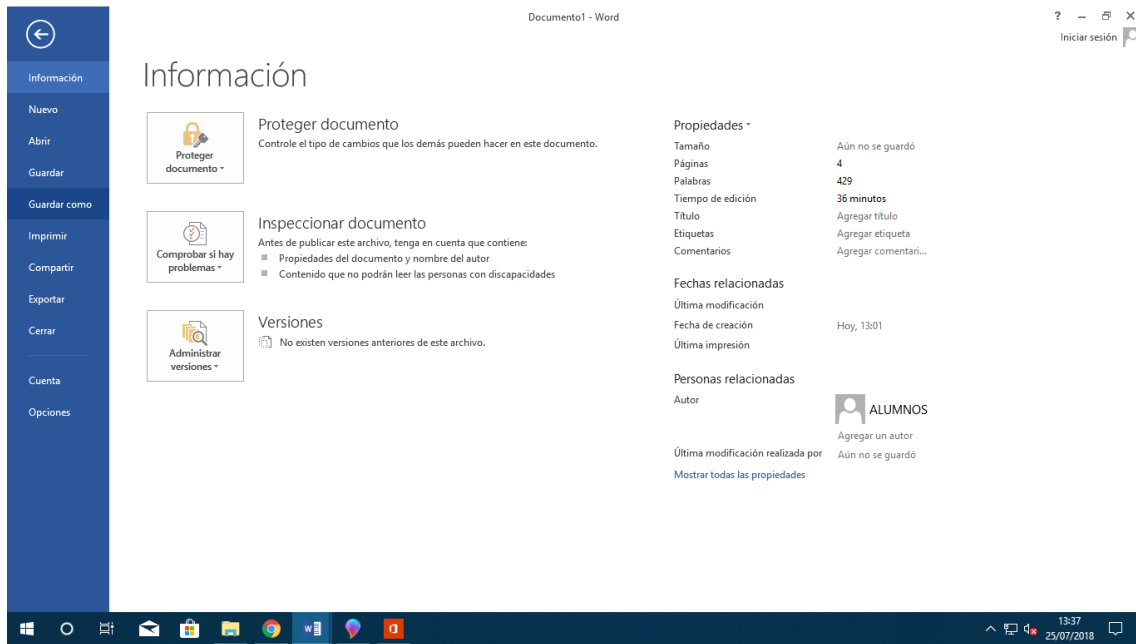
Documento1 - Word

? – ✕

Iniciar sesión

Información
Nuevo
Abrir
Guardar
Guardar como
Imprimir
Compartir
Exportar
Cerrar
Cuenta
Opciones

Información

Proteger documento
Proteger documento
Controle el tipo de cambios que los demás pueden hacer en este documento.

Comprobar si hay problemas
Inspeccionar documento
Antes de publicar este archivo, tenga en cuenta que contiene:
Propiedades del documento y nombre del autor
Contenido que no podrán leer las personas con discapacidades

Administrar versiones
Versiones
No existen versiones anteriores de este archivo.

Propiedades

| | |
|---|---|
| Tamaño | Aún no se guardó |
| Páginas | 4 |
| Palabras | 429 |
| Tiempo de edición | 36 minutos |
| Título | Agregar título |
| Etiquetas | Agregar etiqueta |
| Comentarios | Agregar comentari... |

Fechas relacionadas

| | |
|---|---|
| Última modificación | |
| Fecha de creación | Hoy, 13:01 |
| Última impresión | |

Personas relacionadas
Autor
ALUMNOS
Agregar un autor
Última modificación realizada por Aún no se guardó

Mostrar todas las propiedades

13:37
25/07/2018